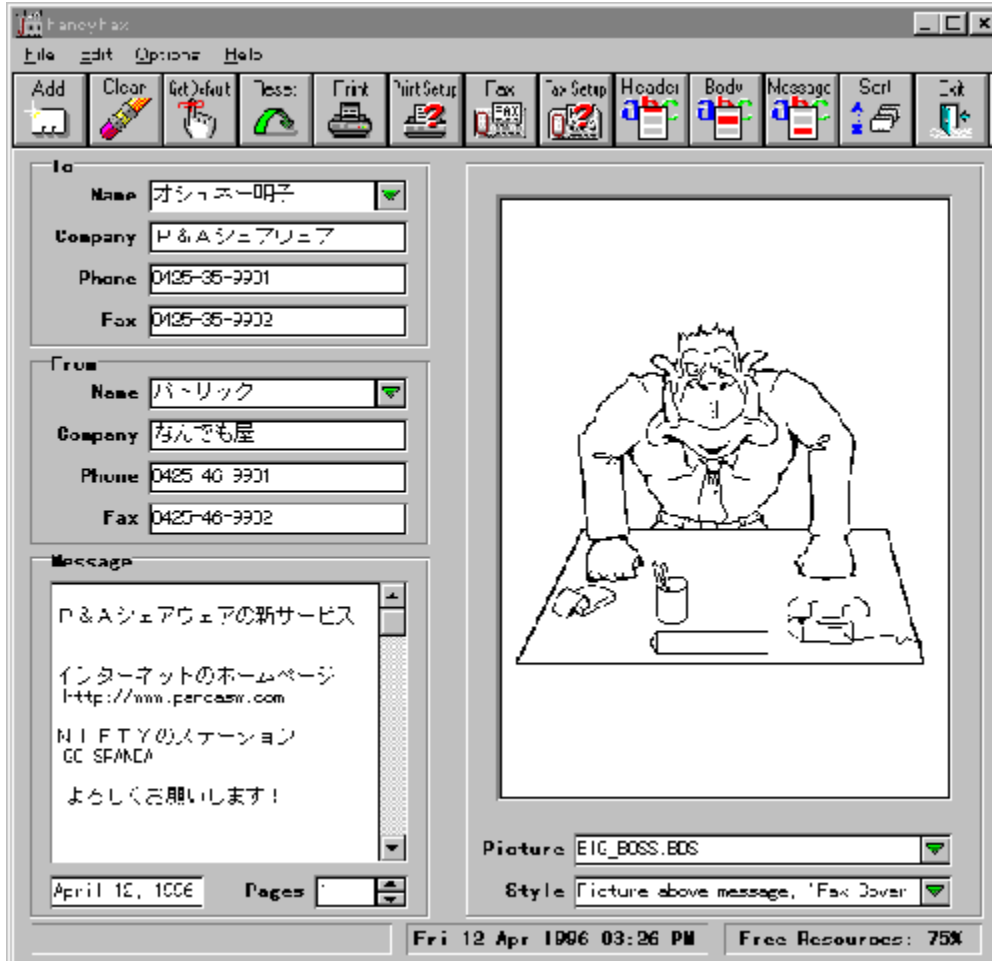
FancyFax

File Edit Options Help

Add Clear GetDefault Reset Print PrintSetup Fax FaxSetup Header Body Message Scrl Exit

To
Name オシュスー明子
Company P&Aシェアリェア
Phone 0425-35-9901
Fax 0425-35-9902

From
Name パトリック
Company なんでも屋
Phone 0425 46 9901
Fax 0425-46-9902

Message
P&Aシェアウェアの新サービス

インターネットのホームページ
http://www.pencasw.com

NIFTYのステーション
GO SPANDA

よろしくお願いします！

April 12, 1996 Pages 1

Picture BIG_BOSS.BDS
Style Picture above message, 'Fax Cover

Fri 12 Apr 1996 03:26 PM Free Resources: 75%